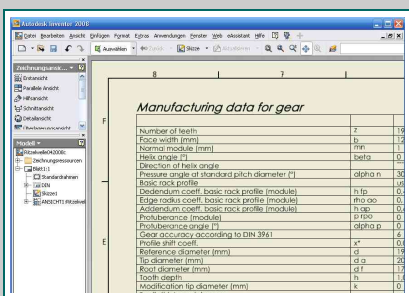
Autodesk Inventor 2008

Datei Bearbeiten Ansicht Einfügen Format Extras Anwendungen Fenster Web eAssistant Hilfe

Auswählen Zurück Skizze Aktualisieren

Zeichnungsansi...
Erstansicht
Parallele Ansicht
Hilfsansicht
Schnittansicht
Detailansicht
Überlagerungsansicht

Modell
Ritzelwelle042008i
Zeichnungsressourcen
Blatt:1
Standardrahmen
DIN
Skizze1
ANSICHT1 Ritzelwe

8 7

F

E

Manufacturing data for gear

| | | |
|---|---|---|
| Number of teeth | z | 19 |
| Face width (mm) | b | 1 |
| Normal module (mm) | mn | 1 |
| Helix angle (°) | beta | 0 |
| Direction of helix angle | | |
| Pressure angle at standard pitch diameter (°) | alpha n | 30 |
| Basic rack profile | | |
| Dedendum coeff. basic rack profile (module) | h fp | 0. |
| Edge radius coeff. basic rack profile (module) | rho ao | 0. |
| Addendum coeff. basic rack profile (module) | h ap | 0. |
| Protuberance (module) | p rpo | 0. |
| Protuberance angle (°) | alpha p | 0 |
| Gear accuracy according to DIN 3961 | | 6 |
| Profile shift coeff. | x* | 0. |
| Reference diameter (mm) | d | 19 |
| Tip diameter (mm) | d a | 20 |
| Root diameter (mm) | d f | 17 |
| Tooth depth | h | 1. |
| Modification tip diameter (mm) | k | 0 |